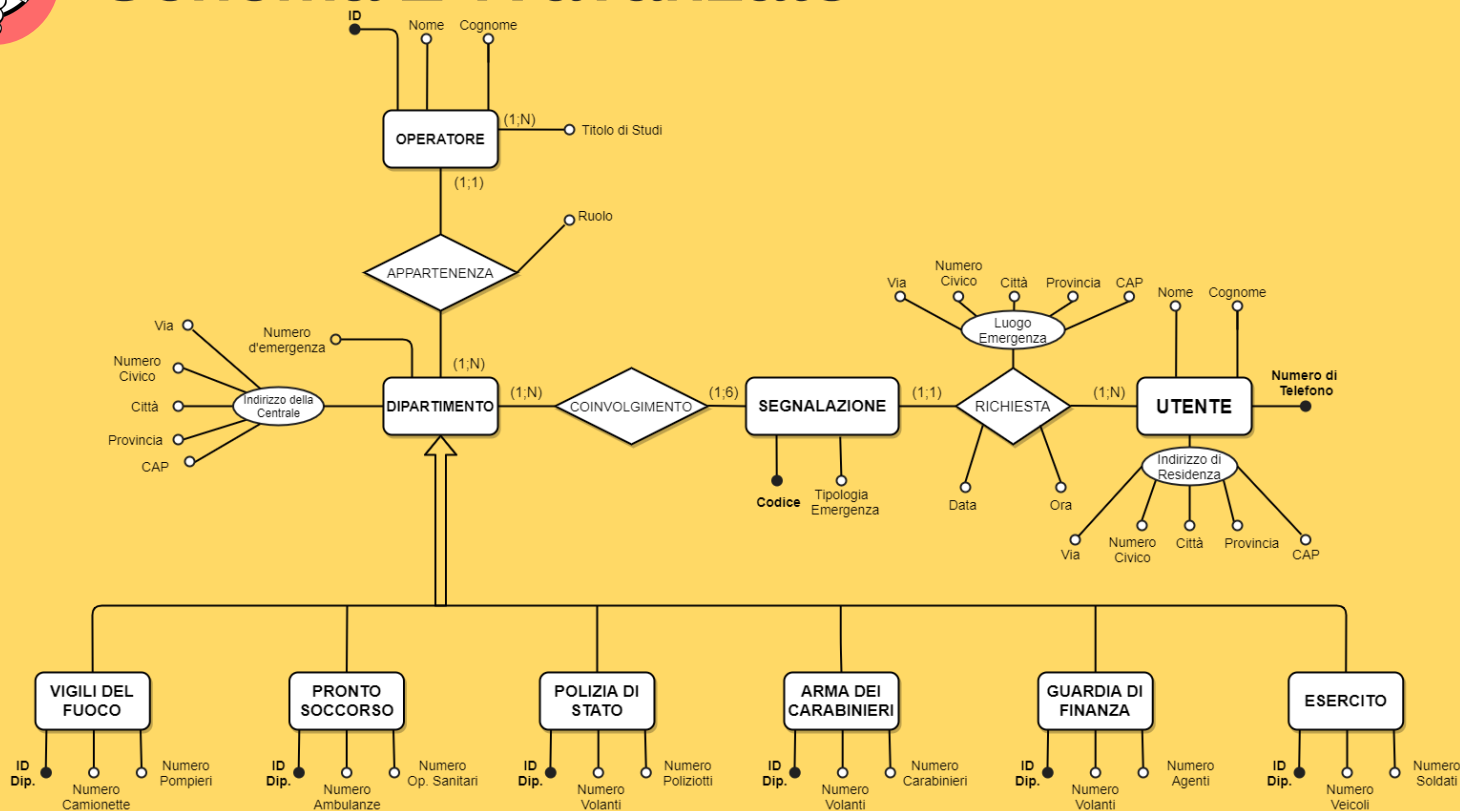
ID

Nome

Cognome

OPERATORE

(1;N)

Titolo di Studi

(1;1)

Ruolo

APPARTENENZA

Via

Numero Civico

Città

Provincia

CAP

Indirizzo della Centrale

Numero d'emergenza

(1;N)

DIPARTIMENTO

(1;N)

COINVOLGIMENTO

(1;6)

SEGNALAZIONE

Codice

Tipologia Emergenza

Via

Numero Civico

Città

Provincia

CAP

Luogo Emergenza

(1;1)

RICHIESTA

Data

Ora

(1;N)

Nome

Cognome

UTENTE

Numero di Telefono

Indirizzo di Residenza

Via

Numero Civico

Città

Provincia

CAP

VIGILI DEL FUOCO

ID Dip.

Numero Camionette

Numero Pompieri

PRONTO SOCCORSO

ID Dip.

Numero Ambulanze

Numero Op. Sanitari

POLIZIA DI STATO

ID Dip.

Numero Volanti

Numero Poliziotti

ARMA DEI CARABINIERI

ID Dip.

Numero Volanti

Numero Carabinieri

GUARDIA DI FINANZA

ID Dip.

Numero Volanti

Numero Agenti

ESERCITO

ID Dip.

Numero Veicoli

Numero Soldati